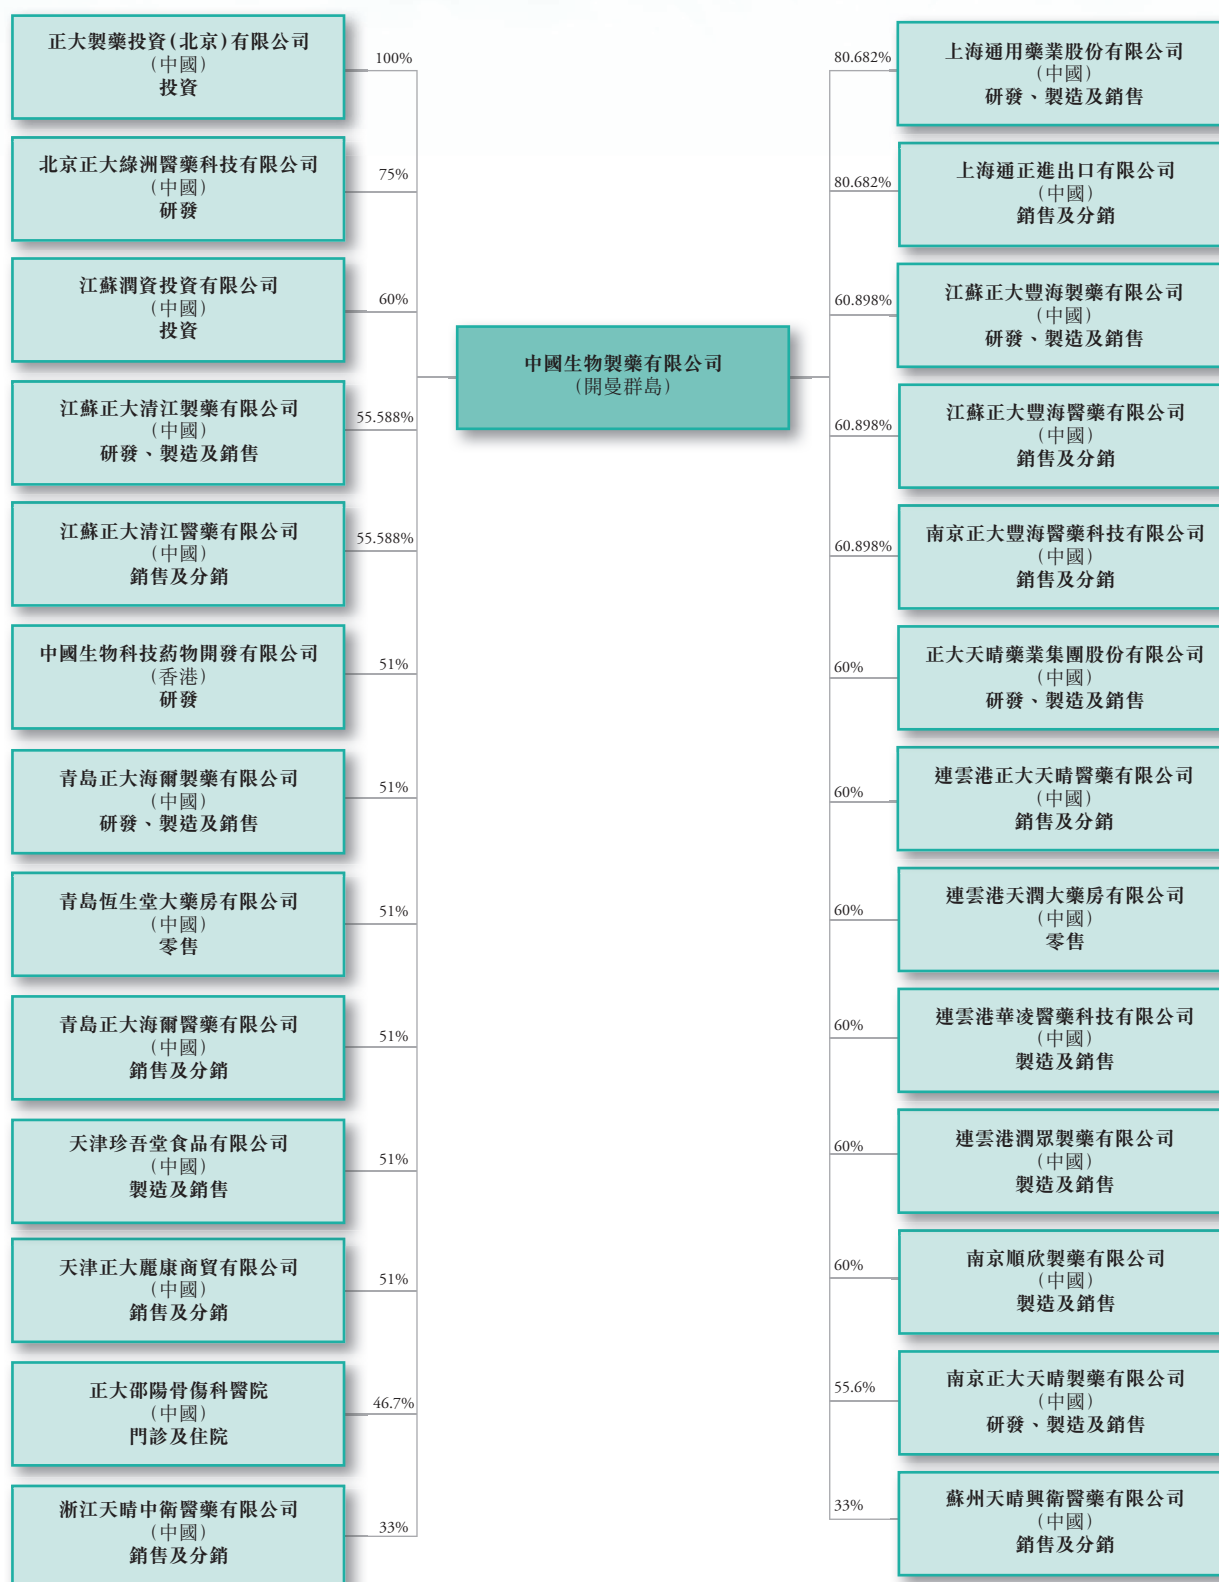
正大製藥投資(北京)有限公司
(中國)
投資

100%

北京正大綠洲醫藥科技有限公司
(中國)
研發

75%

江蘇潤資投資有限公司
(中國)
投資

60%

江蘇正大清江製藥有限公司
(中國)
研發、製造及銷售

55.588%

江蘇正大清江醫藥有限公司
(中國)
銷售及分銷

55.588%

中國生物科技藥物開發有限公司
(香港)
研發

51%

青島正大海爾製藥有限公司
(中國)
研發、製造及銷售

51%

青島恆生堂大藥房有限公司
(中國)
零售

51%

青島正大海爾醫藥有限公司
(中國)
銷售及分銷

51%

天津珍吾堂食品有限公司
(中國)
製造及銷售

51%

天津正大麗康商貿有限公司
(中國)
銷售及分銷

51%

正大邵陽骨傷科醫院
(中國)
門診及住院

46.7%

浙江天晴中衛醫藥有限公司
(中國)
銷售及分銷

33%

中國生物製藥有限公司
(開曼群島)

80.682%

上海通用藥業股份有限公司
(中國)
研發、製造及銷售

80.682%

上海通正進出口有限公司
(中國)
銷售及分銷

60.898%

江蘇正大豐海製藥有限公司
(中國)
研發、製造及銷售

60.898%

江蘇正大豐海醫藥有限公司
(中國)
銷售及分銷

60.898%

南京正大豐海醫藥科技有限公司
(中國)
銷售及分銷

60%

正大天晴藥業集團股份有限公司
(中國)
研發、製造及銷售

60%

連雲港正大天晴醫藥有限公司
(中國)
銷售及分銷

60%

連雲港天潤大藥房有限公司
(中國)
零售

60%

連雲港華凌醫藥科技有限公司
(中國)
製造及銷售

60%

連雲港潤眾製藥有限公司
(中國)
製造及銷售

60%

南京順欣製藥有限公司
(中國)
製造及銷售

55.6%

南京正大天晴製藥有限公司
(中國)
研發、製造及銷售

33%

蘇州天晴興衛醫藥有限公司
(中國)
銷售及分銷